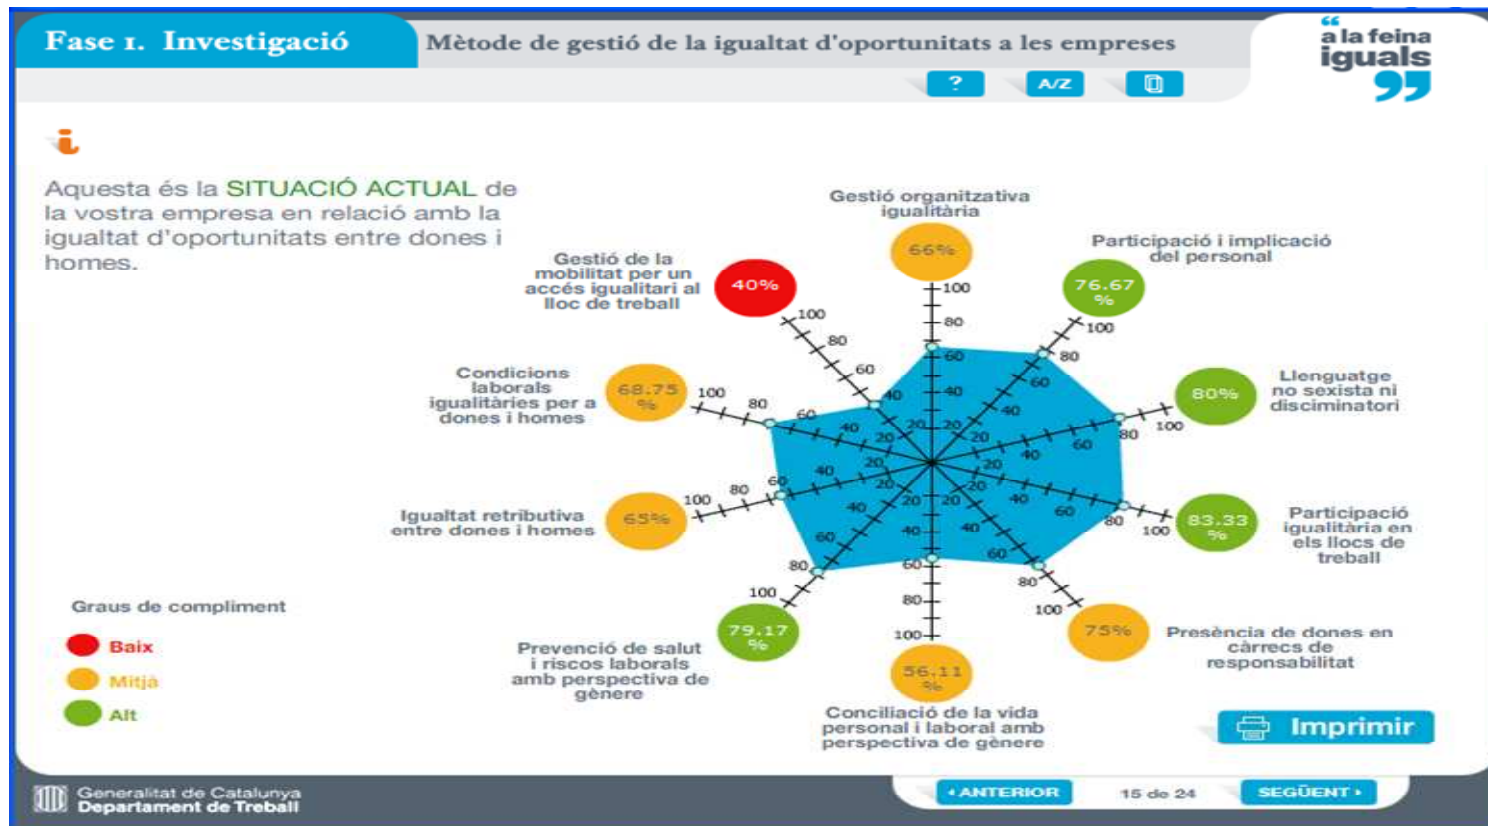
Fase 1. Investigació

Mètode de gestió de la igualtat d'oportunitats a les empreses

? A/Z

"a la feina iguals"

Aquesta és la SITUACIÓ ACTUAL de la vostra empresa en relació amb la igualtat d'oportunitats entre dones i homes.

Gestió organitzativa igualitària 66%

Participació i implicació del personal 76.67 %

Llenguatge no sexista ni discriminatori 80%

Participació igualitària en els llocs de treball 83.33 %

Presència de dones en càrrecs de responsabilitat 75%

Conciliació de la vida personal i laboral amb perspectiva de gènere 56.11 %

Prevenció de salut i riscos laborals amb perspectiva de gènere 79.17 %

Igualtat retributiva entre dones i homes 65%

Condicions laborals igualitàries per a dones i homes 68.75 %

Gestió de la mobilitat per un accés igualitari al lloc de treball 40%

100 80 60 40 20

Graus de compliment
Baix
Mitjà
Alt

Imprimir

Generalitat de Catalunya
Departament de Treball

‹ ANTERIOR 15 de 24 SEGÜENT ›